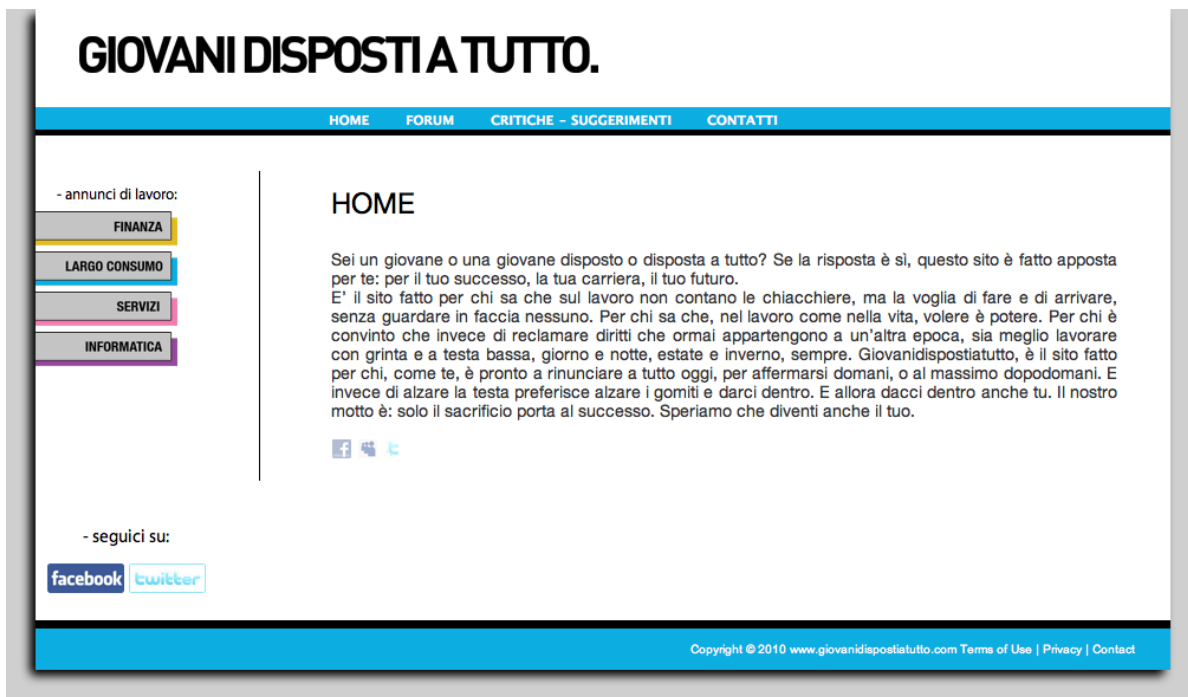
GIOVANI DISPOSTI A TUTTO.

HOME FORUM CRITICHE - SUGGERIMENTI CONTATTI

- annunci di lavoro:

FINANZA

LARGO CONSUMO

SERVIZI

INFORMATICA

HOME

Sei un giovane o una giovane disposto o disposta a tutto? Se la risposta è sì, questo sito è fatto apposta per te: per il tuo successo, la tua carriera, il tuo futuro.
E' il sito fatto per chi sa che sul lavoro non contano le chiacchiere, ma la voglia di fare e di arrivare, senza guardare in faccia nessuno. Per chi sa che, nel lavoro come nella vita, volere è potere. Per chi è convinto che invece di reclamare diritti che ormai appartengono a un'altra epoca, sia meglio lavorare con grinta e a testa bassa, giorno e notte, estate e inverno, sempre. Giovanidispostiatutto, è il sito fatto per chi, come te, è pronto a rinunciare a tutto oggi, per affermarsi domani, o al massimo dopodomani. E invece di alzare la testa preferisce alzare i gomiti e darci dentro. E allora dacci dentro anche tu. Il nostro motto è: solo il sacrificio porta al successo. Speriamo che diventi anche il tuo.

- seguici su:

facebook twitter

Copyright © 2010 www.giovanidispostiatutto.com Terms of Use | Privacy | Contact